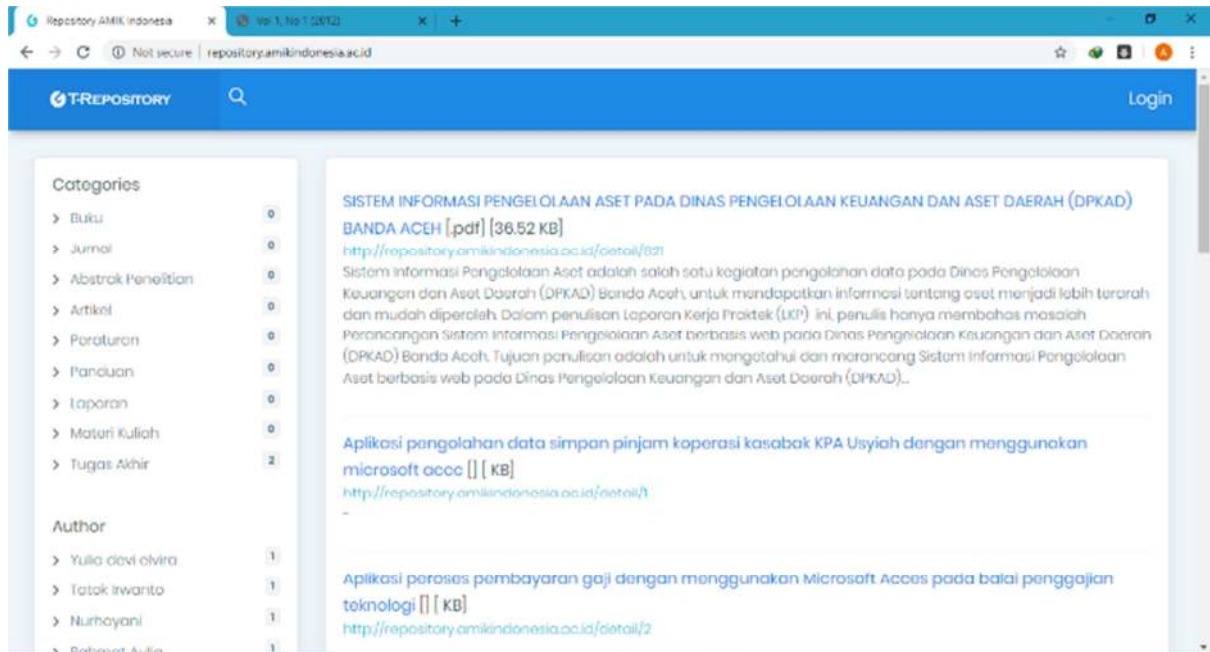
Repository AMIK Indonesia × Vol 1, No 1 (2012) × +

Not secure | repository.amikindonesia.ac.id

T-REPOSITORY

Login

Categories
> Buku 0
> Jurnal 0
> Abstrak Penelitian 0
> Artikel 0
> Peraturan 0
> Panduan 0
> Laporan 0
> Materi Kuliah 0
> Tugas Akhir 2

Author
> Yulia devi olvira 1
> Totok Irwanto 1
> Nurhayani 1
> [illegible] 1

SISTEM INFORMASI PENGELOLAAN ASET PADA DINAS PENGELOLAAN KEUANGAN DAN ASET DAERAH (DPKAD) BANDA ACEH [.pdf] [36.52 KB]
http://repository.amikindonesia.ac.id/detail/821
Sistem Informasi Pengelolaan Aset adalah salah satu kegiatan pengolahan data pada Dinas Pengelolaan Keuangan dan Aset Daerah (DPKAD) Banda Aceh, untuk mendapatkan informasi tentang aset menjadi lebih terarah dan mudah diperoleh. Dalam penulisan Laporan Kerja Praktek (LKP) ini, penulis hanya membahas masalah Perancangan Sistem Informasi Pengelolaan Aset berbasis web pada Dinas Pengelolaan Keuangan dan Aset Daerah (DPKAD) Banda Aceh. Tujuan penulisan adalah untuk mengetahui dan merancang Sistem Informasi Pengelolaan Aset berbasis web pada Dinas Pengelolaan Keuangan dan Aset Daerah (DPKAD)...

Aplikasi pengolahan data simpan pinjam koperasi kasabak KPA Usyiah dengan menggunakan microsoft accc [] [ KB]
http://repository.amikindonesia.ac.id/detail/1
-

Aplikasi peroses pembayaran gaji dengan menggunakan Microsoft Acces pada balai penggajian teknologi [] [ KB]
http://repository.amikindonesia.ac.id/detail/2